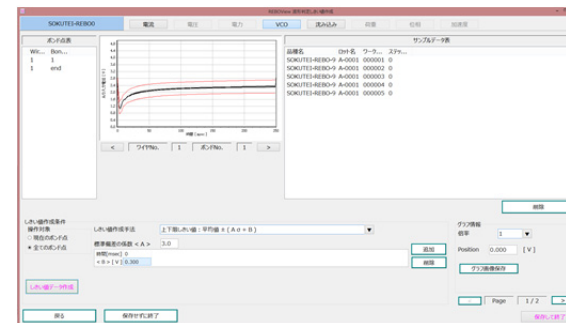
SOKUTEI-REBO0

電流

電圧

電力

VCO

沈み込み

ボンド点表

Wir... Bon...
1 1
1 end

サンプルデータ表

品種名 ロット名 ワーク... ステッ...
SOKUTEI-REBO-9 A-0001 000001 0
SOKUTEI-REBO-9 A-0001 000002 0
SOKUTEI-REBO-9 A-0001 000003 0
SOKUTEI-REBO-9 A-0001 000004 0
SOKUTEI-REBO-9 A-0001 000005 0

<

ワイヤNo.

1

ボンドNo.

1

>

削除

しきい値作成条件
操作対象
現在のボンド点
全てのボンド点

しきい値作成手法

上下限しきい値：平均値 ± (A σ + B)

標準偏差の係数 < A >

3.0

追加

削除

しきい値データ作成

グラフ情報
倍率

3

Position

0.000

[ V ]

グラフ画像保存

<

Page

1 / 2

>

戻る

保存せずに終了

保存して終了